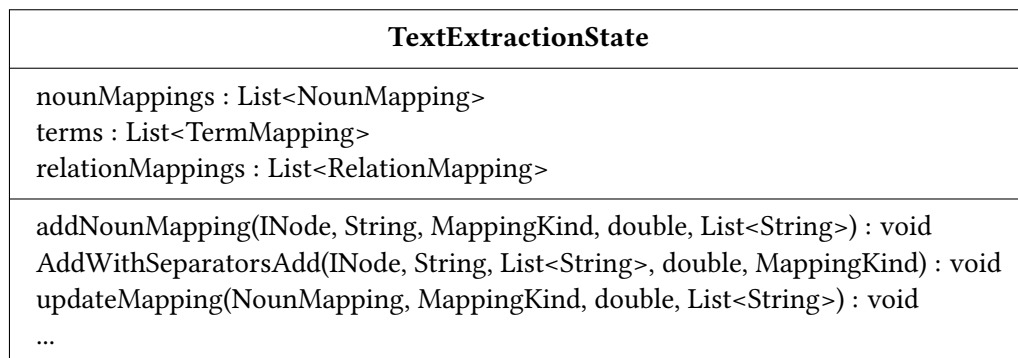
**TextExtractionState**

nounMappings : List<NounMapping>
terms : List<TermMapping>
relationMappings : List<RelationMapping>

addNounMapping(INode, String, MappingKind, double, List<String>) : void
AddWithSeparatorsAdd(INode, String, List<String>, double, MappingKind) : void
updateMapping(NounMapping, MappingKind, double, List<String>) : void
...